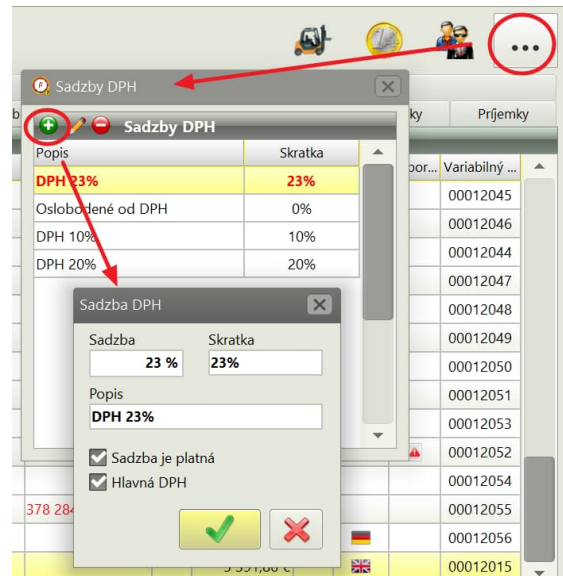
Sadzby DPH

Sadzby DPH

| Popis | Skratka |
|---|---|
| DPH 23% | 23% |
| Oslobodené od DPH | 0% |
| DPH 10% | 10% |
| DPH 20% | 20% |

ky

Príjemky

b

por...

Variabilný ...

00012045
00012046
00012044
00012047
00012048
00012049
00012050
00012051
00012053
00012052
00012054
00012055
00012056
00012015

378 284

Sadzba DPH

Sadzba
23 %

Skratka
23%

Popis
DPH 23%

Sadzba je platná

Hlavná DPH

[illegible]91,60 €